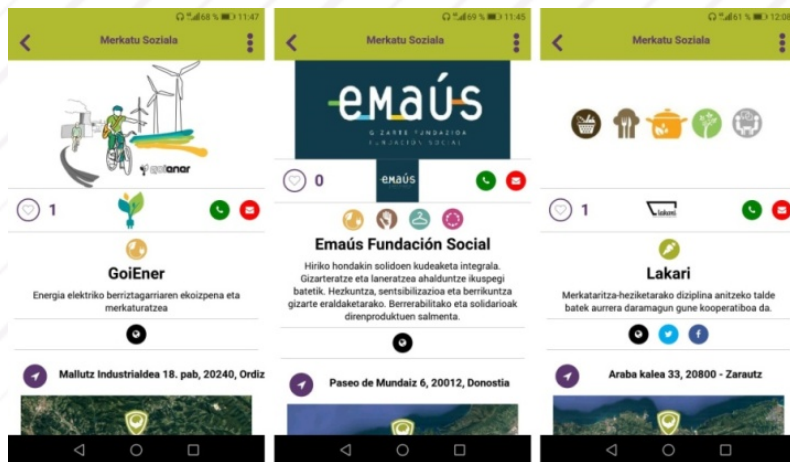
68 % 11:47

Merkatu Soziala

goiener

1

GoiEner

Energia elektriko berriztagarriaren ekoizpena eta merkaturatzea

Mallutz Industrialdea 18. pab, 20240, Ordiz

69 % 11:45

Merkatu Soziala

emaús

GIZARTE FUNDAZIOA
FUNDACIÓN SOCIAL

0

emaús

Emaús Fundación Social

Hiriko hondakin solidoen kudeaketa integrala. Gizarteratze eta laneratzea ahalduntze ikuspegi batetik. Hezkuntza, sentsibilizazioa eta berrikuntza gizarte eraldaketarako. Berrerabilitako eta solidarioak direnproduktuen salmenta.

Paseo de Mundaiz 6, 20012, Donostia

61 % 12:08

Merkatu Soziala

1

lakari

Lakari

Merkataritza-heziketarako diziplina anitzeko talde batek aurrera daramagun gune kooperatiboa da.

Araba kalea 33, 20800 - Zarautz